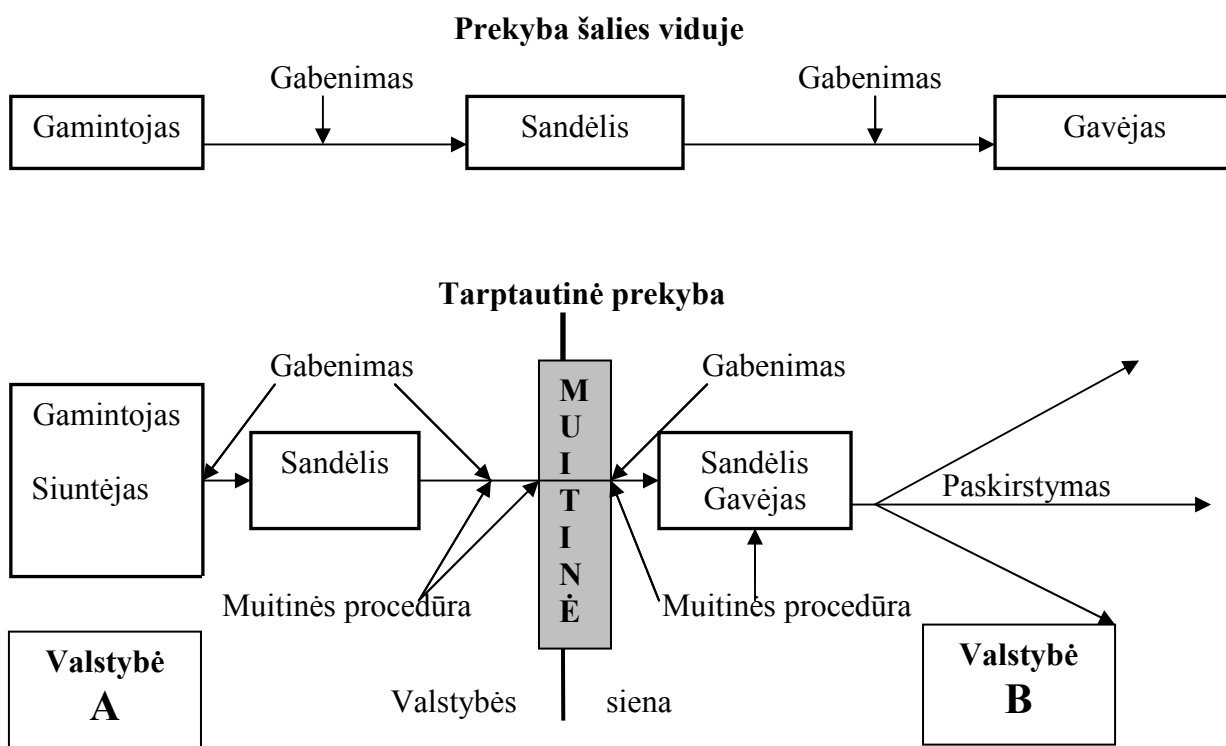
Prekyba šalies viduje

Gabenimas

Gabenimas

Gamintojas

Sandėlis

Gavėjas

Tarptautinė prekyba

Gabenimas

Gabenimas

Gamintojas

Siuntėjas

Sandėlis

MUITINĖ

Sandėlis
Gavėjas

Paskirstymas

Muitinės procedūra

Muitinės procedūra

Valstybė
A

Valstybės siena

Valstybė
B